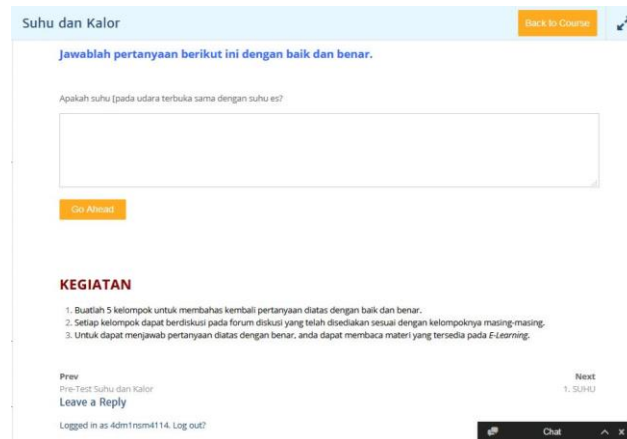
Suhu dan Kalor

Back to Course

Jawablah pertanyaan berikut ini dengan baik dan benar.

Apakah suhu [pada udara terbuka sama dengan suhu es?

Go Ahead

KEGIATAN

1. Buatlah 5 kelompok untuk membahas kembali pertanyaan diatas dengan baik dan benar.
2. Setiap kelompok dapat berdiskusi pada forum diskusi yang telah disediakan sesuai dengan kelompoknya masing-masing.
3. Untuk dapat menjawab pertanyaan diatas dengan benar, anda dapat membaca materi yang tersedia pada E-Learning.

Prev
Pre-Test Suhu dan Kalor

Next
1. SUHU

Leave a Reply

Logged in as 4dm1nsm4114. Log out?

Chat